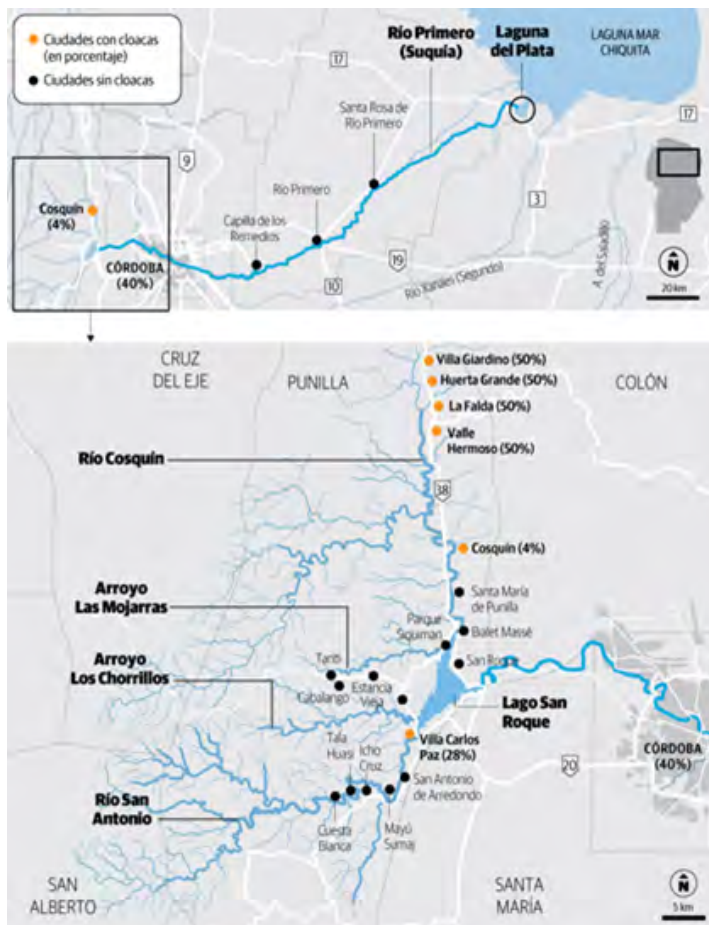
Ciudades con cloacas (en porcentaje)
Ciudades sin cloacas

Río Primero (Suquía)
Laguna del Plata
LAGUNA MAR CHIQUITA

17
17
9
3
19
10

Santa Rosa de Río Primero
Río Primero
Capilla de los Remedios
Cosquín (4%)
CÓRDOBA (40%)
Río Xanaes (Segundo)
A. del Saladillo
N
20 km

CRUZ DEL EJE
PUNILLA
COLÓN

Villa Giardino (50%)
Huerta Grande (50%)
La Falda (50%)
Valle Hermoso (50%)
Río Cosquín
38
Cosquín (4%)
Santa María de Punilla
Arroyo Las Mojarras
Parque Siquiman
Bialet Massé
San Roque
Arroyo Los Chorrillos
Tanti
Cabalango
Estancia Vieja
Lago San Roque
Tala Huasi
Icho Cruz
Villa Carlos Paz (28%)
San Antonio de Arredondo
20
CÓRDOBA (40%)
Río San Antonio
Cuesta Blanca
Mayú Sumaj
SAN ALBERTO
SANTA MARÍA
N
5 km